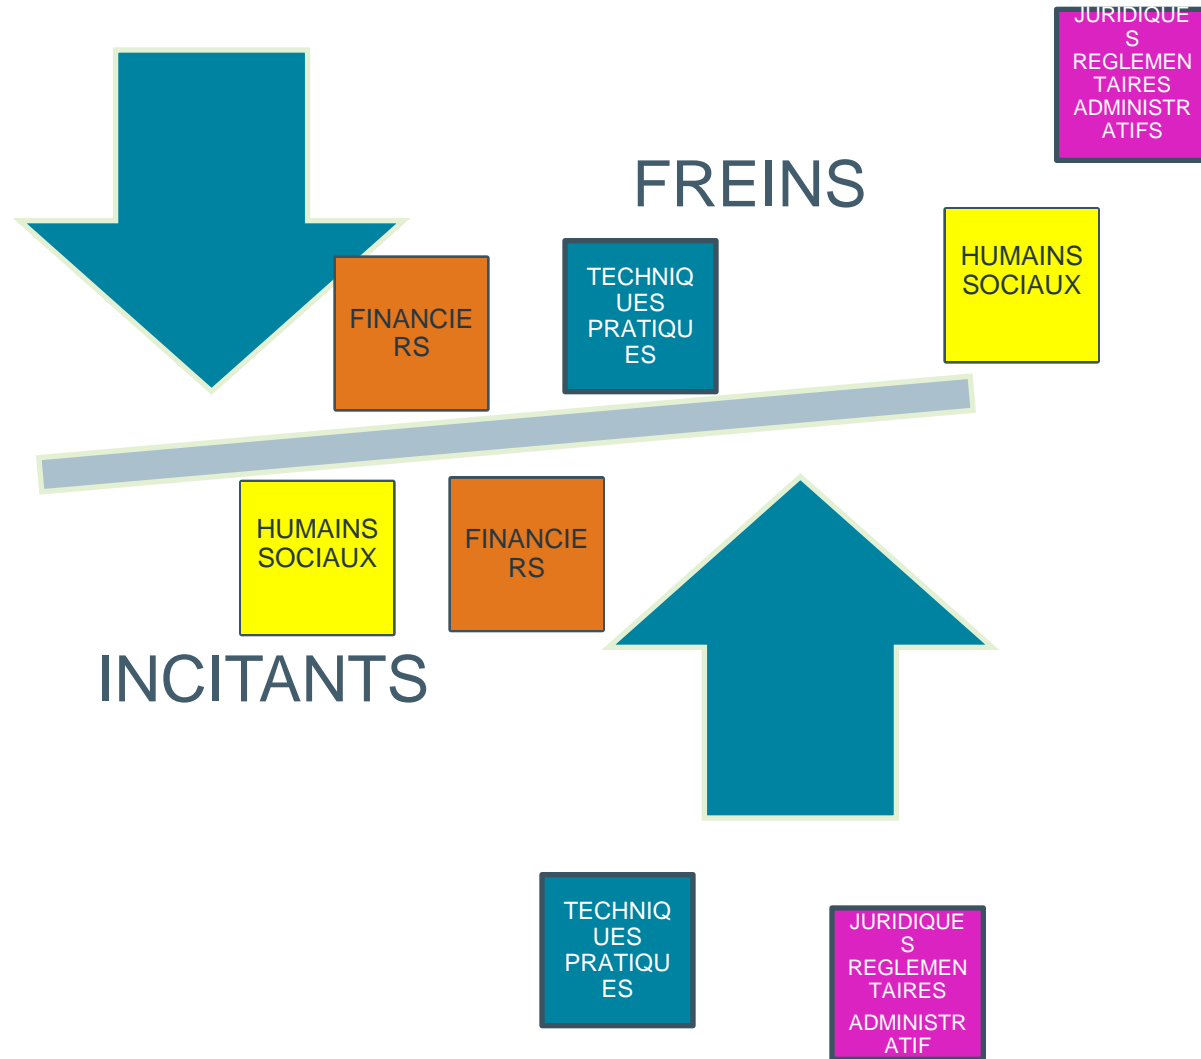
JURIDIQUES REGLEMENTAIRES ADMINISTRATIFS

FREINS

FINANCIERS

TECHNIQUES PRATIQUES

HUMAINS SOCIAUX

HUMAINS SOCIAUX

FINANCIERS

INCITANTS

TECHNIQUES PRATIQUES

JURIDIQUES REGLEMENTAIRES ADMINISTRATIF